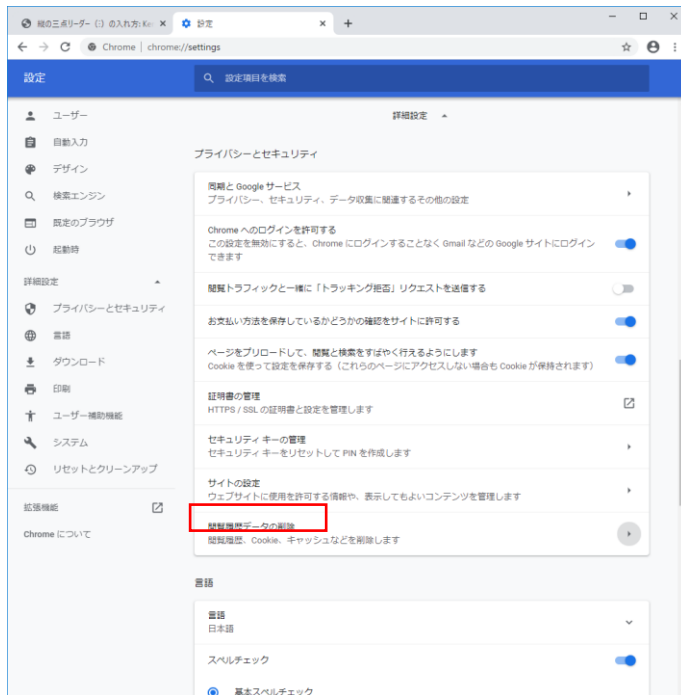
縦の三点リーダー（⋮）の入れ方: Ke ×
設定 ×
+
Chrome | chrome://settings

設定
設定項目を検索

ユーザー
自動入力
デザイン
検索エンジン
既定のブラウザ
起動時
詳細設定
プライバシーとセキュリティ
言語
ダウンロード
印刷
ユーザー補助機能
システム
リセットとクリーンアップ
拡張機能
Chrome について

詳細設定

プライバシーとセキュリティ

同期と Google サービス
プライバシー、セキュリティ、データ収集に関連するその他の設定

Chrome へのログインを許可する
この設定を無効にすると、Chrome にログインすることなく Gmail などの Google サイトにログインできます

閲覧トラフィックと一緒に「トラッキング拒否」リクエストを送信する

お支払い方法を保存しているかどうかの確認をサイトに許可する

ページをプリロードして、閲覧と検索をすばやく行えるようにします
Cookie を使って設定を保存する（これらのページにアクセスしない場合も Cookie が保持されます）

証明書の管理
HTTPS / SSL の証明書と設定を管理します

セキュリティ キーの管理
セキュリティ キーをリセットして PIN を作成します

サイトの設定
ウェブサイトに使用を許可する情報や、表示してもよいコンテンツを管理します

閲覧履歴データの削除
閲覧履歴、Cookie、キャッシュなどを削除します

言語

言語
日本語

スペルチェック

基本スペルチェック